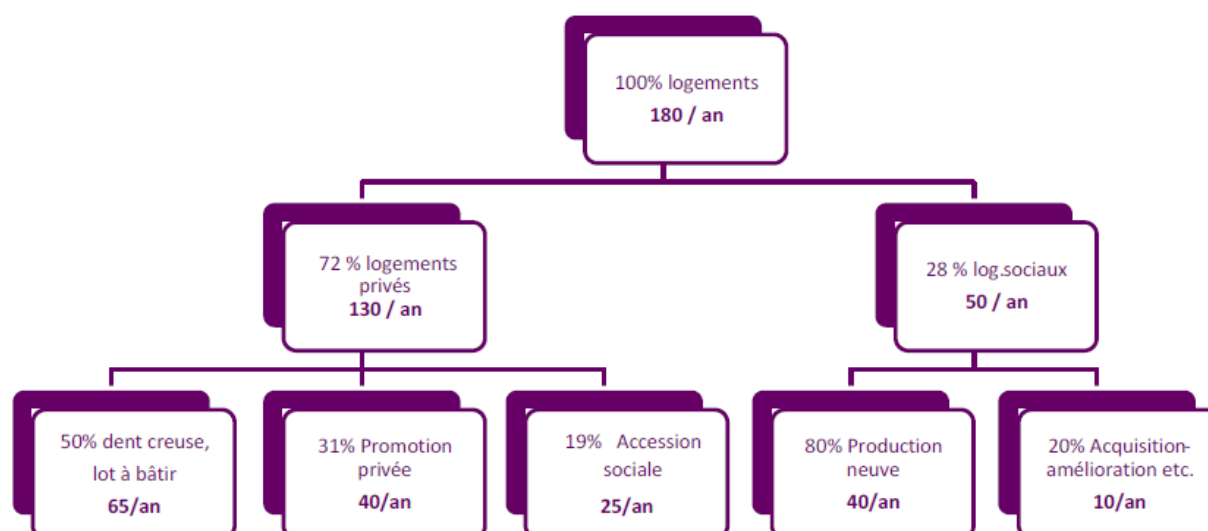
100% logements
**180 / an**

72 % logements privés
**130 / an**

28 % log.sociaux
**50 / an**

50% dent creuse, lot à bâtir
**65/an**

31% Promotion privée
**40/an**

19% Accession sociale
**25/an**

80% Production neuve
**40/an**

20% Acquisition-amélioration etc.
**10/an**